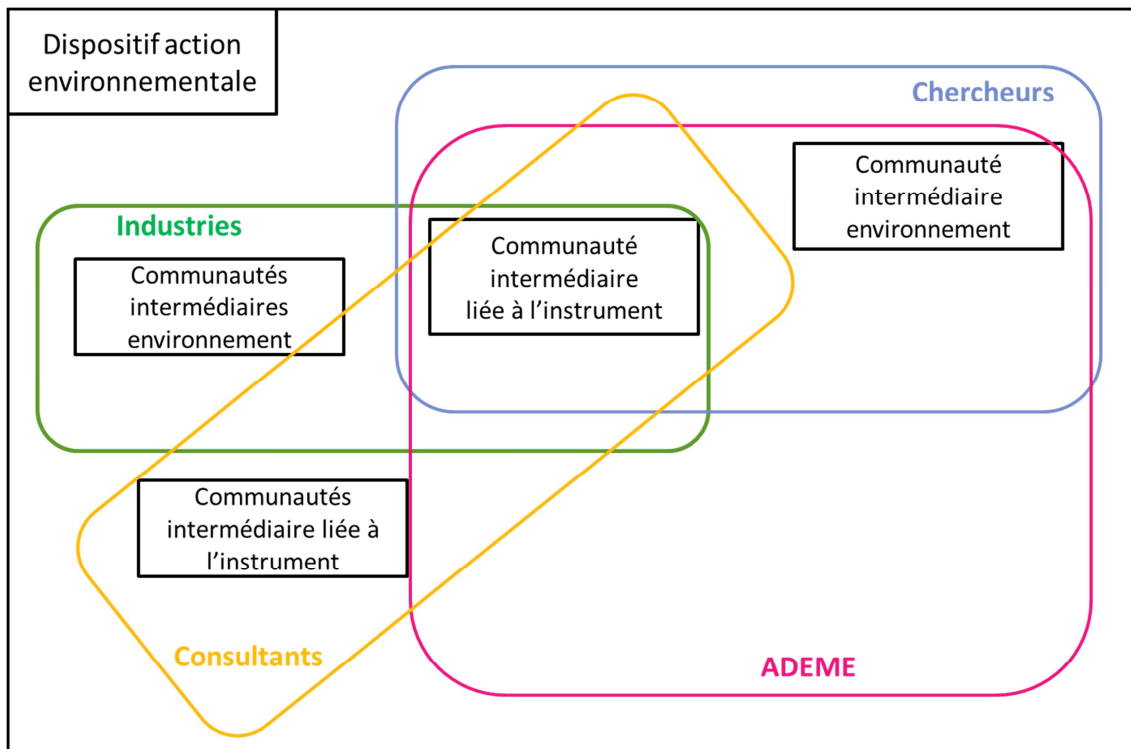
Dispositif action environnementale

Chercheurs

Communauté intermédiaire environnement

Industries

Communautés intermédiaires environnement

Communauté intermédiaire liée à l'instrument

Communautés intermédiaire liée à l'instrument

Consultants

ADEME